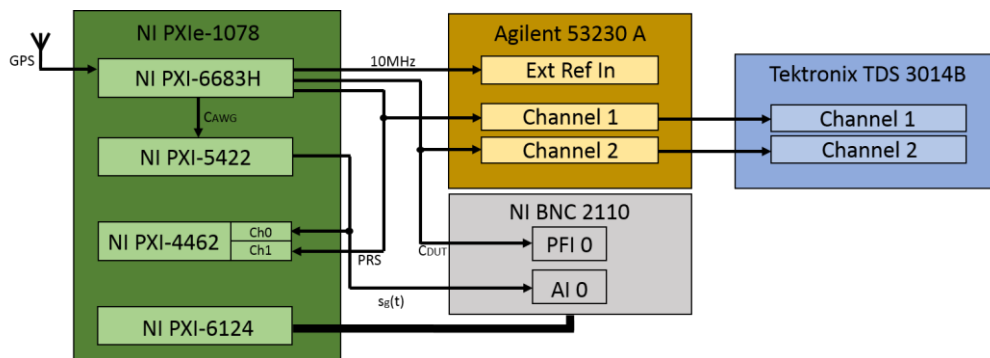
NI PXIe-1078

GPS

NI PXI-6683H

CAWG

NI PXI-5422

NI PXI-4462

Ch0

Ch1

NI PXI-6124

10MHz

PRS

CDUT

$s_B(t)$

Agilent 53230 A

Ext Ref In

Channel 1

Channel 2

NI BNC 2110

PFI 0

AI 0

Tektronix TDS 3014B

Channel 1

Channel 2